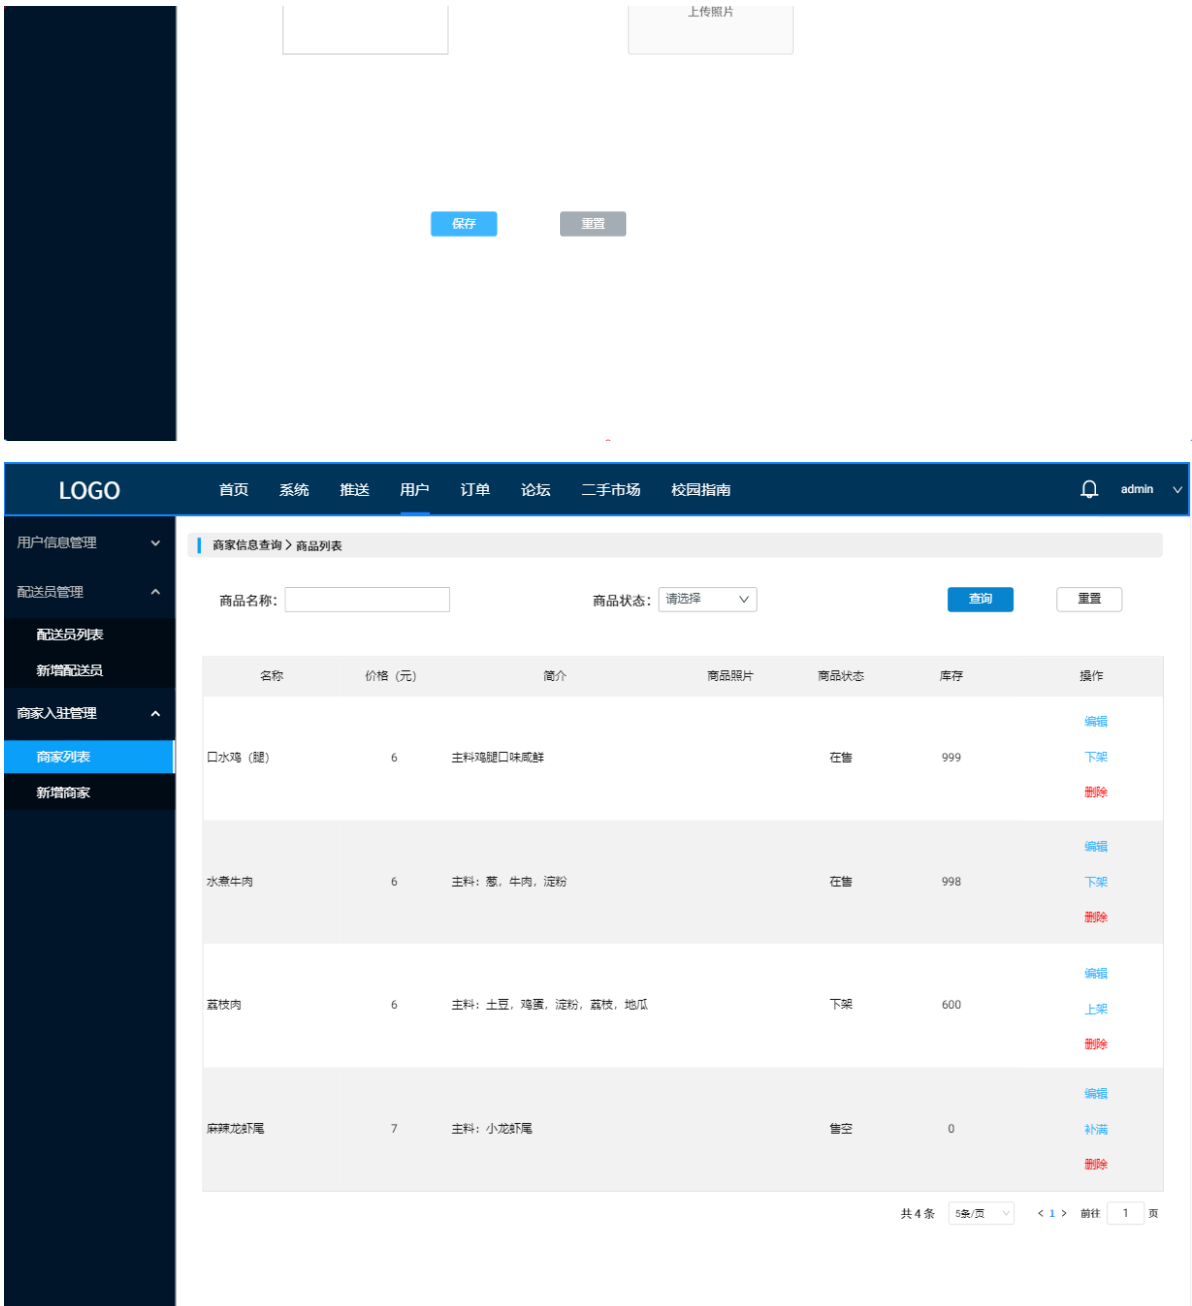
上传照片

保存 重置

LOGO 首页 系统 推送 用户 订单 论坛 二手市场 校园指南 admin

用户信息管理
配送员管理
配送员列表
新增配送员
商家入驻管理
商家列表
新增商家

商家信息查询 > 商品列表

商品名称：
商品状态： 请选择
查询 重置

| 名称 | 价格（元） | 简介 | 商品照片 | 商品状态 | 库存 | 操作 |
|---|---|---|---|---|---|---|
| 口水鸡（腿） | 6 | 主料鸡腿口味咸鲜 | | 在售 | 999 | 编辑 下架 删除 |
| 水煮牛肉 | 6 | 主料：葱，牛肉，淀粉 | | 在售 | 998 | 编辑 下架 删除 |
| 荔枝肉 | 6 | 主料：土豆，鸡蛋，淀粉，荔枝，地瓜 | | 下架 | 600 | 编辑 上架 删除 |
| 麻辣龙虾尾 | 7 | 主料：小龙虾尾 | | 售空 | 0 | 编辑 补满 删除 |

共 4 条 5条/页 < 1 > 前往 1 页